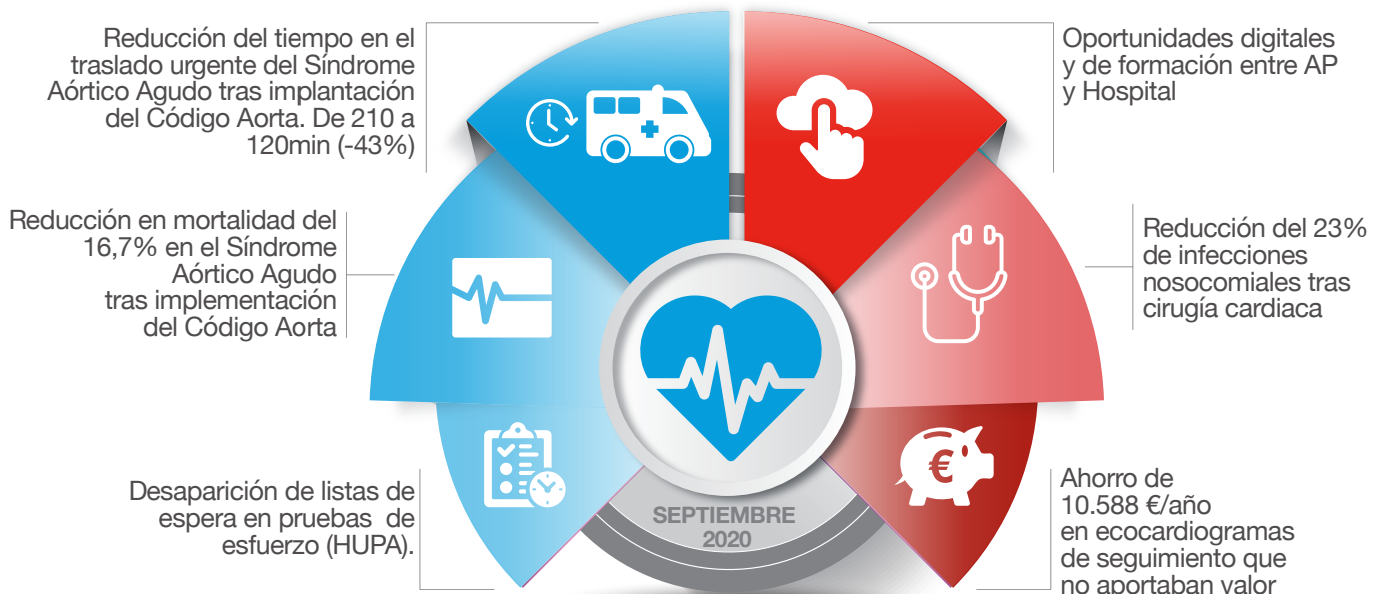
Reducción del tiempo en el traslado urgente del Síndrome Aórtico Agudo tras implantación del Código Aorta. De 210 a 120min (-43%)

Reducción en mortalidad del 16,7% en el Síndrome Aórtico Agudo tras implementación del Código Aorta

Desaparición de listas de espera en pruebas de esfuerzo (HUPA).

Oportunidades digitales y de formación entre AP y Hospital

Reducción del 23% de infecciones nosocomiales tras cirugía cardiaca

Ahorro de 10.588 €/año en ecocardiogramas de seguimiento que no aportaban valor

SEPTIEMBRE 2020